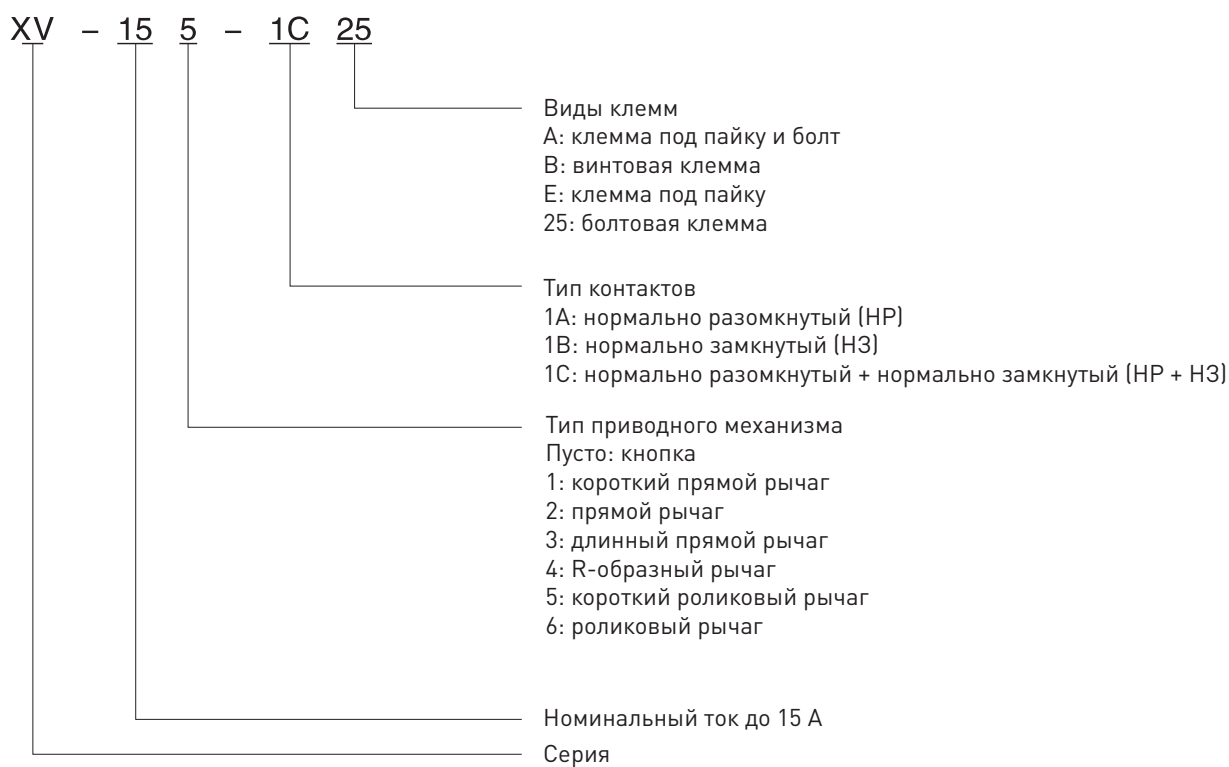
XV – 15 5 – 1C 25

Виды клемм
A: клемма под пайку и болт
B: винтовая клемма
E: клемма под пайку
25: болтовая клемма

Тип контактов
1A: нормально разомкнутый (НР)
1B: нормально замкнутый (НЗ)
1C: нормально разомкнутый + нормально замкнутый (НР + НЗ)

Тип приводного механизма
Пусто: кнопка
1: короткий прямой рычаг
2: прямой рычаг
3: длинный прямой рычаг
4: R-образный рычаг
5: короткий роликовый рычаг
6: роликовый рычаг

Номинальный ток до 15 А

Серия